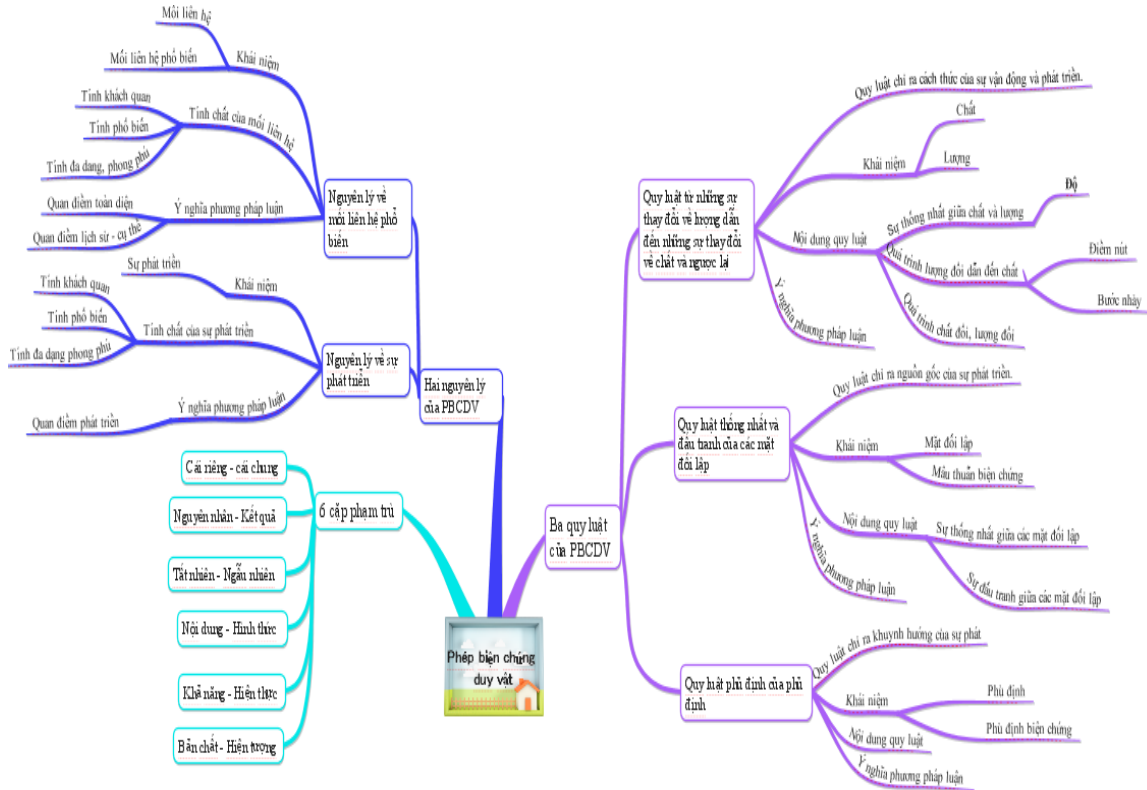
Phép biện chứng duy vật

Hai nguyên lý của PBCDV

Nguyên lý về mối liên hệ phổ biến

Khái niệm

Mối liên hệ

Mối liên hệ phổ biến

Tính chất của mối liên hệ

Tính khách quan

Tính phổ biến

Tính đa dang, phong phú

Ý nghĩa phương pháp luận

Quan điểm toàn diện

Quan điểm lịch sử - cụ thể

Nguyên lý về sự phát triển

Khái niệm

Sự phát triển

Tính chất của sự phát triển

Tính khách quan

Tính phổ biến

Tính đa dạng phong phú

Ý nghĩa phương pháp luận

Quan điểm phát triển

6 cặp phạm trù

Cái riêng - cái chung

Nguyên nhân - Kết quả

Tất nhiên - Ngẫu nhiên

Nội dung - Hình thức

Khả năng - Hiện thực

Bản chất - Hiện tượng

Ba quy luật của PBCDV

Quy luật từ những sự thay đổi về lượng dẫn đến những sự thay đổi về chất và ngược lại

Quy luật chỉ ra cách thức của sự vận động và phát triển.

Khái niệm

Chất

Lượng

Nội dung quy luật

Sự thống nhất giữa chất và lượng

Độ

Quá trình lượng đổi dẫn đến chất

Điểm nút

Bước nhảy

Quá trình chất đổi, lượng đổi

Ý nghĩa phương pháp luận

Quy luật thống nhất và đấu tranh của các mặt đối lập

Quy luật chỉ ra nguồn gốc của sự phát triển.

Khái niệm

Mặt đối lập

Mâu thuẫn biện chứng

Nội dung quy luật

Sự thống nhất giữa các mặt đối lập

Sự đấu tranh giữa các mặt đối lập

Ý nghĩa phương pháp luận

Quy luật phủ định của phủ định

Quy luật chỉ ra khuynh hướng của sự phát

Khái niệm

Phủ định

Phủ định biện chứng

Nội dung quy luật

Ý nghĩa phương pháp luận